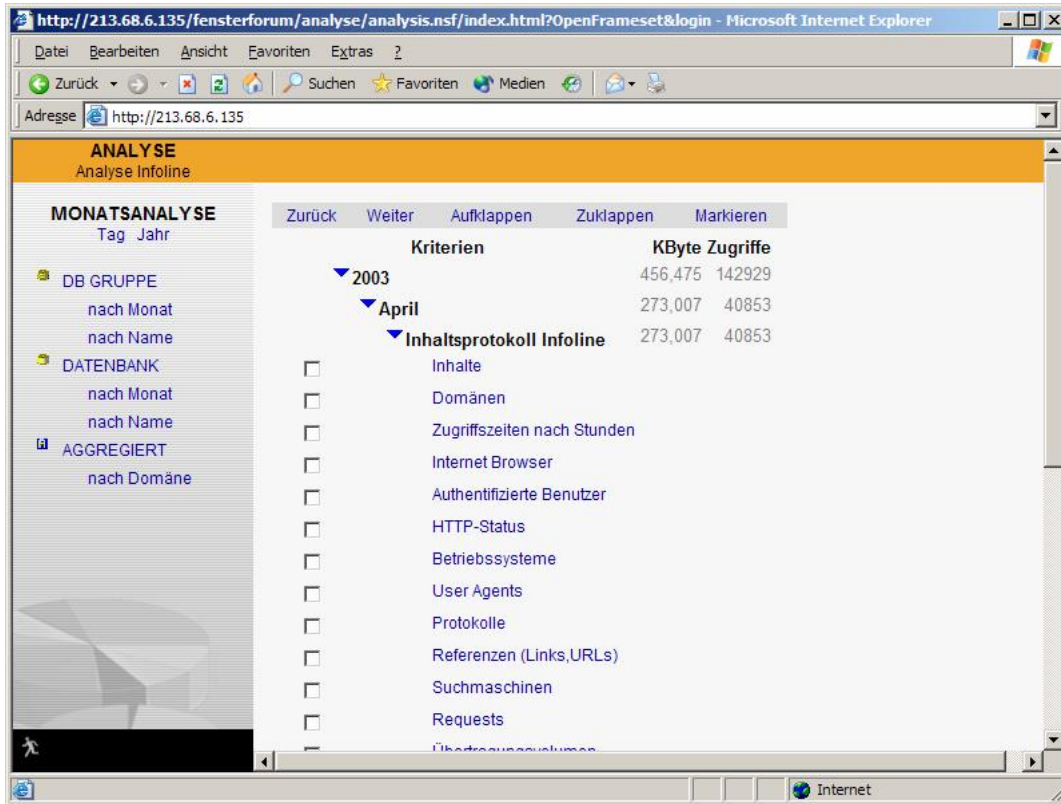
http://213.68.6.135/fensterforum/analyse/analysis.nsf/index.html?OpenFrameset&login - Microsoft Internet Explorer

Datei Bearbeiten Ansicht Favoriten Extras ?

Zurück Suchen Favoriten Medien

Adresse http://213.68.6.135

ANALYSE
Analyse Infoline

MONATSANALYSE
Tag Jahr

DB GRUPPE
nach Monat
nach Name
DATENBANK
nach Monat
nach Name
AGGREGIERT
nach Domäne

Zurück Weiter Aufklappen Zuklappen Markieren

| Kriterien | KByte | Zugriffe |
|---|---|---|
| 2003 | 456,475 | 142929 |
| April | 273,007 | 40853 |
| Inhaltsprotokoll Infoline | 273,007 | 40853 |

Inhalte
Domänen
Zugriffszeiten nach Stunden
Internet Browser
Authentifizierte Benutzer
HTTP-Status
Betriebssysteme
User Agents
Protokolle
Referenzen (Links,URLs)
Suchmaschinen
Requests
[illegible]

Internet